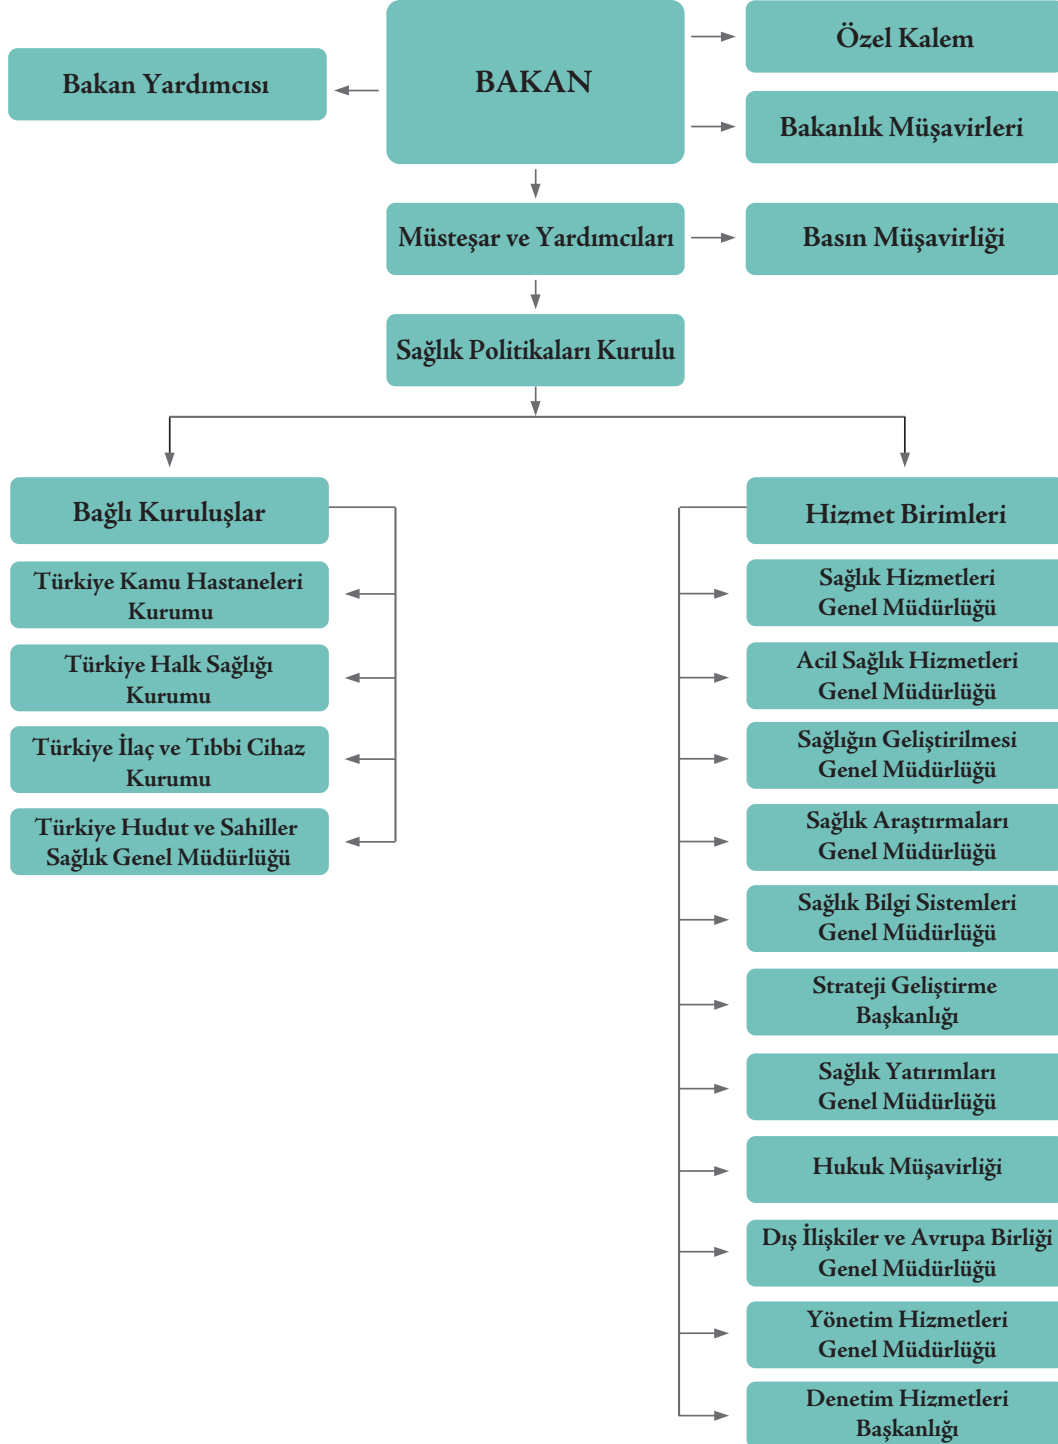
Bakan Yardımcısı

BAKAN

Özel Kalem

Bakanlık Müşavirleri

Müsteşar ve Yardımcıları

Basın Müşavirliği

Sağlık Politikaları Kurulu

Bağlı Kuruluşlar

Türkiye Kamu Hastaneleri Kurumu

Türkiye Halk Sağlığı Kurumu

Türkiye İlaç ve Tıbbi Cihaz Kurumu

Türkiye Hudut ve Sahiller Sağlık Genel Müdürlüğü

Hizmet Birimleri

Sağlık Hizmetleri Genel Müdürlüğü

Acil Sağlık Hizmetleri Genel Müdürlüğü

Sağlığın Geliştirilmesi Genel Müdürlüğü

Sağlık Araştırmaları Genel Müdürlüğü

Sağlık Bilgi Sistemleri Genel Müdürlüğü

Strateji Geliştirme Başkanlığı

Sağlık Yatırımları Genel Müdürlüğü

Hukuk Müşavirliği

Dış İlişkiler ve Avrupa Birliği Genel Müdürlüğü

Yönetim Hizmetleri Genel Müdürlüğü

Denetim Hizmetleri Başkanlığı